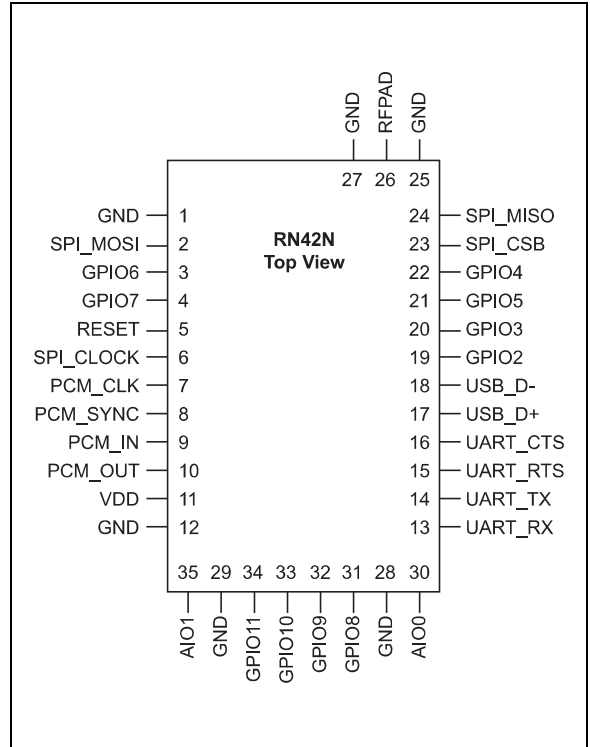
GND RFPAD GND
27 26 25

RN42N
Top View

GND 1
SPI_MOSI 2
GPIO6 3
GPIO7 4
RESET 5
SPI_CLOCK 6
PCM_CLK 7
PCM_SYNC 8
PCM_IN 9
PCM_OUT 10
VDD 11
GND 12

24 SPI_MISO
23 SPI_CSB
22 GPIO4
21 GPIO5
20 GPIO3
19 GPIO2
18 USB_D-
17 USB_D+
16 UART_CTS
15 UART_RTS
14 UART_TX
13 UART_RX

35 29 34 33 32 31 28 30
AIO1 GND GPIO11 GPIO10 GPIO9 GPIO8 GND AIO0